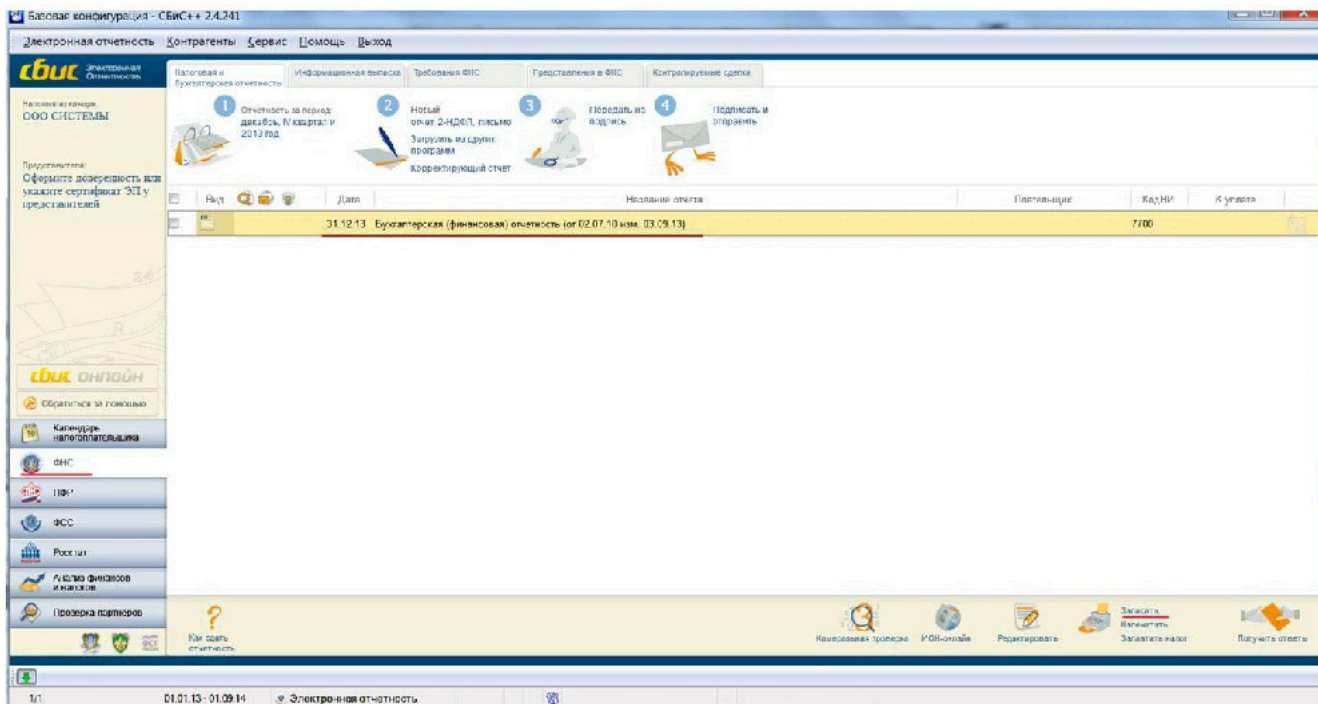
Базовая конфигурация - СБиС++ 2.4.241

Электронная отчетность Контрагенты Сервис Помощь Выход

СБиС Электронная Отчетность

Налоговая и бухгалтерская отчетность | Информационная выписка | Требования ФНС | Представления в ФНС | Контролируемые сделки

Налогоплательщик:
ООО СИСТЕМЫ

Представители:
Оформите доверенность или укажите сертификат ЭП у представителей

1 Отчитаться за период: декабрь, IV квартал и 2013 год

2 Новый отчет 2-НДФЛ, письмо
Загрузить из других программ
Корректирующий отчет

3 Передать на подпись

4 Подписать и отправить

| | Вид | | Дата | Название отчета | Плательщик | Код НИ | К уплате |
|---|---|---|---|---|---|---|---|
| | | | 31.12.13 | Бухгалтерская (финансовая) отчетность (от 02.07.10 изм. 03.09.13) | | 7700 | |

СБиС онлайн

Обратиться за помощью

Календарь налогоплательщика

ФНС

ПФР

ФСС

Росстат

Анализ финансов и налогов

Проверка партнеров

Как сдать отчетность

Камеральная проверка | ИОН-онлайн | Редактировать | Загасить | Напечатать | Заплатить налог | Получить ответы

1/1 | 01.01.13 - 01.09.14 | Электронная отчетность